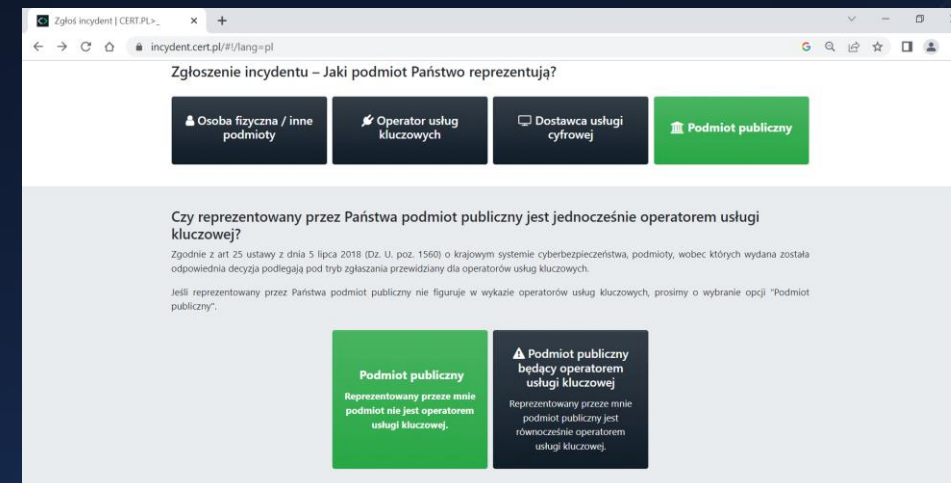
Zgłoś incydent | CERT.PL>_

incydent.cert.pl/#!/lang=pl

Zgłoszenie incydentu – Jaki podmiot Państwo reprezentują?

Osoba fizyczna / inne podmioty

Operator usług kluczowych

Dostawca usługi cyfrowej

Podmiot publiczny

Czy reprezentowany przez Państwa podmiot publiczny jest jednocześnie operatorem usługi kluczowej?

Zgodnie z art 25 ustawy z dnia 5 lipca 2018 (Dz. U. poz. 1560) o krajowym systemie cyberbezpieczeństwa, podmioty, wobec których wydana została odpowiednia decyzja podlegają pod tryb zgłaszania przewidziany dla operatorów usług kluczowych.

Jeśli reprezentowany przez Państwa podmiot publiczny nie figuruje w wykazie operatorów usług kluczowych, prosimy o wybranie opcji "Podmiot publiczny".

Podmiot publiczny

Reprezentowany przeze mnie podmiot nie jest operatorem usługi kluczowej.

Podmiot publiczny będący operatorem usługi kluczowej

Reprezentowany przeze mnie podmiot publiczny jest równocześnie operatorem usługi kluczowej.